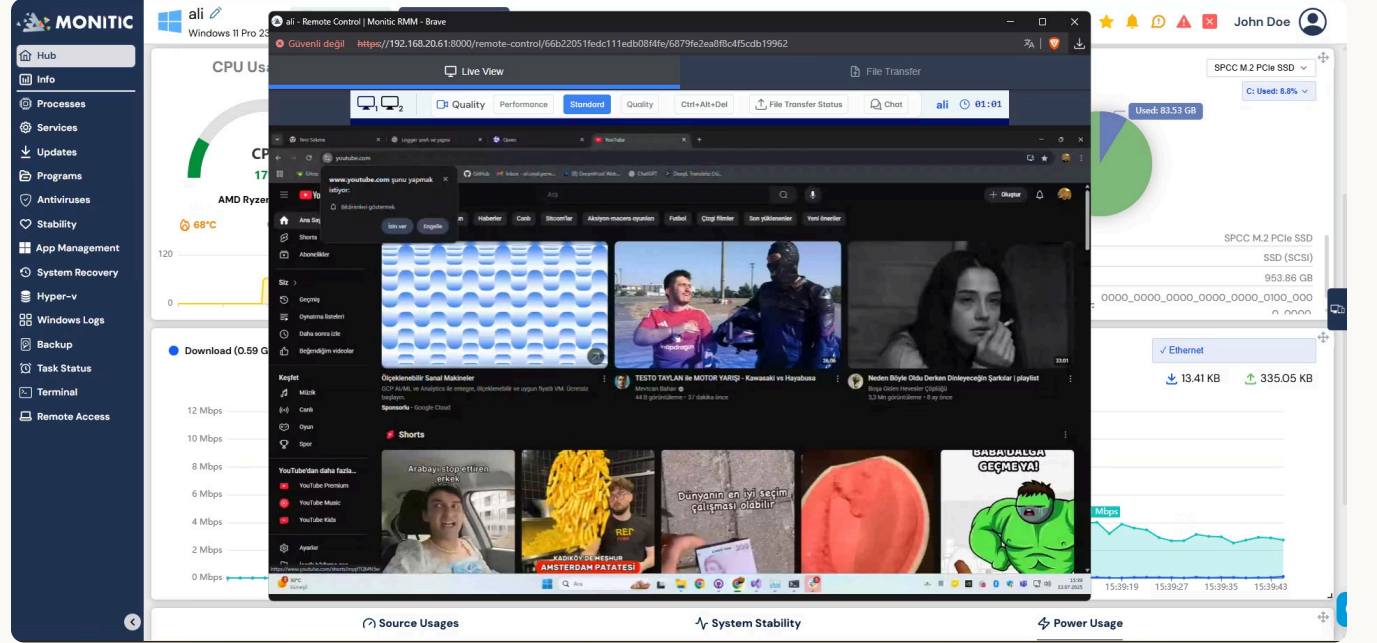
MONITIC

Hub
Info
Processes
Services
Updates
Programs
Antiviruses
Stability
App Management
System Recovery
Hyper-v
Windows Logs
Backup
Task Status
Terminal
Remote Access

ali
Windows 11 Pro 23

John Doe

CPU Usa
CP
17
AMD Ryzen
68°C
120
0

Download (0.59 G
12 Mbps
10 Mbps
8 Mbps
6 Mbps
4 Mbps
2 Mbps
0 Mbps

ali - Remote Control | Monitic RMM - Brave
Güvenli değil https://192.168.20.61:8000/remote-control/66b22051fedc111edb08f4fe/6879fe2ea8f8c4f5cdb19962

Live View
File Transfer

Quality Performance Standard Quality Ctrl+Alt+Del File Transfer Status Chat ali 01:01

youtube.com
www.youtube.com şunu yapmak istiyor:
Bildirimleri göstermek
İzin ver Engelle

Ara
Oluştur
Haberler Canlı Sitcom'lar Aksiyon-macera oyunları Futbol Çizgi filmler Son yüklenenler Yeni öneriler

Shorts
Abonelikler
Siz
Geçmiş
Oynatma listeleri
Daha sonra izle
Beğendiğim videolar
Keşfet
Müzik
Canlı
Oyun
Spor
YouTube'dan daha fazla...
YouTube Premium
YouTube Music
YouTube Kids
Ayarlar

Ölçeklenebilir Sanal Makineler
Sponsorlu · Google Cloud
TESTO TAYLAN ile MOTOR YARIŞI - Kawasaki vs Hayabusa
Mevlüt Bahar
Neden Böyle Oldu Derken Dinleyeceğin Şarkılar | playlist
Boşa Giden Hevesler Çöplüğü

Shorts
Arabayı stop ettiren erkek
KADIKÖY'DE MEŞHUR AMSTERDAM PATATESİ
Dünyanın en iyi seçim çalışması olabilir
BABA DALGA GEÇME YA!

SPCC M.2 PCIe SSD
C: Used: 8.8%
Used: 83.53 GB
SPCC M.2 PCIe SSD
SSD (SCSI)
953.86 GB
0000_0000_0000_0000_0100_000

Ethernet
13.41 KB
335.05 KB
Mbps
15:39:19 15:39:27 15:39:35 15:39:43

Source Usages
System Stability
Power Usage